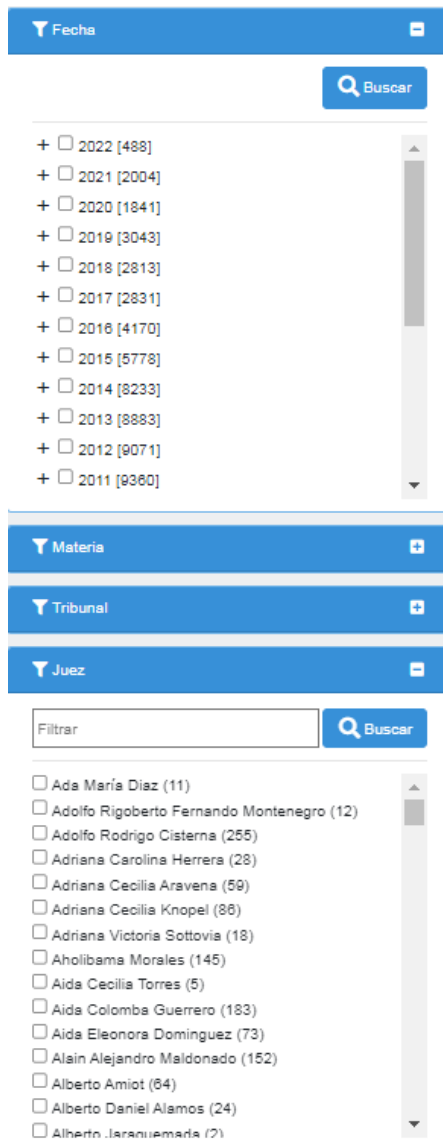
Fecha

Buscar

+ 2022 [488]
+ 2021 [2004]
+ 2020 [1841]
+ 2019 [3043]
+ 2018 [2813]
+ 2017 [2831]
+ 2016 [4170]
+ 2015 [5778]
+ 2014 [8233]
+ 2013 [8883]
+ 2012 [9071]
+ 2011 [9360]

Materia

Tribunal

Juez

Filtrar

Buscar

Ada María Diaz (11)
Adolfo Rigoberto Fernando Montenegro (12)
Adolfo Rodrigo Cisterna (255)
Adriana Carolina Herrera (28)
Adriana Cecilia Aravena (59)
Adriana Cecilia Knopel (86)
Adriana Victoria Sottovia (18)
Aholibama Morales (145)
Aida Cecilia Torres (5)
Aida Colomba Guerrero (183)
Aida Eleonora Dominguez (73)
Alain Alejandro Maldonado (152)
Alberto Amiot (64)
Alberto Daniel Alamos (24)
Alberto Jaraquemada (2)